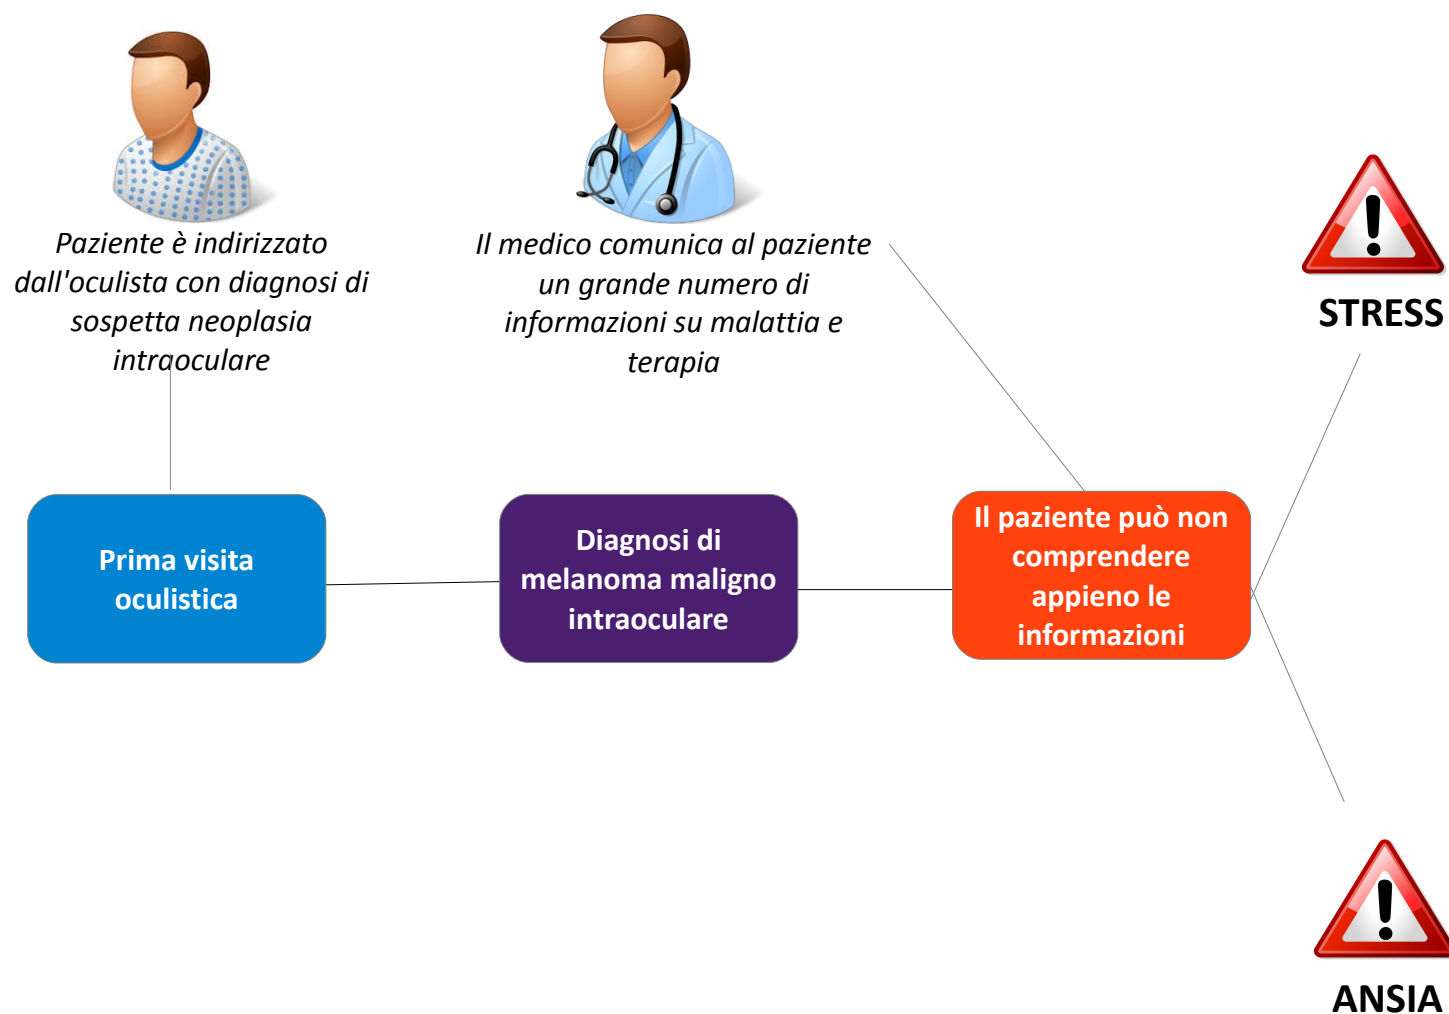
Paziente è indirizzato dall'oculista con diagnosi di sospetta neoplasia intraoculare

Il medico comunica al paziente un grande numero di informazioni su malattia e terapia

STRESS

Prima visita oculistica

Diagnosi di melanoma maligno intraoculare

Il paziente può non comprendere appieno le informazioni

ANSIA